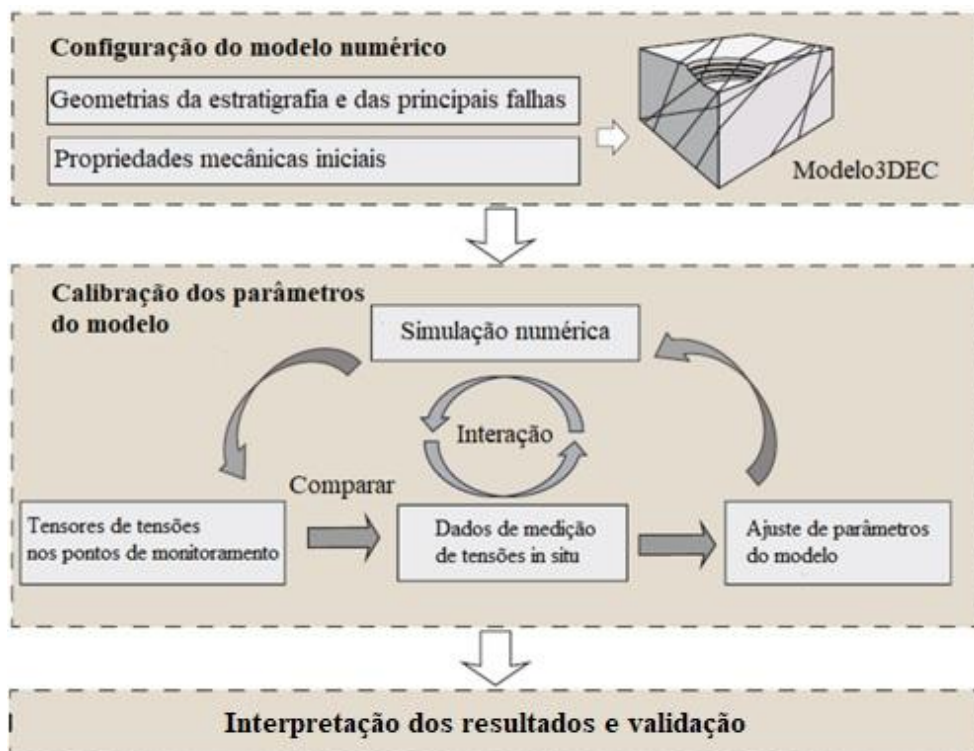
Configuração do modelo numérico

Geometrias da estratigrafia e das principais falhas

Propriedades mecânicas iniciais

Modelo3DEC

Calibração dos parâmetros do modelo

Simulação numérica

Interação

Comparar

Tensores de tensões nos pontos de monitoramento

Dados de medição de tensões in situ

Ajuste de parâmetros do modelo

Interpretação dos resultados e validação